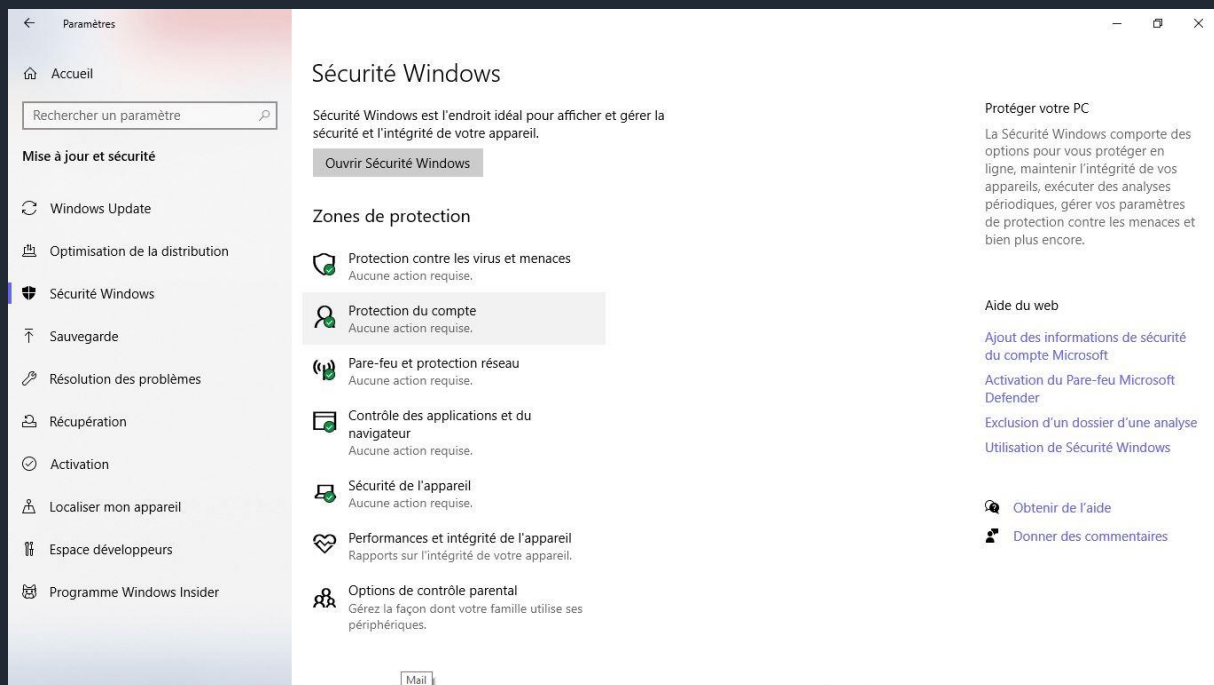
Paramètres

Accueil

Rechercher un paramètre

Mise à jour et sécurité

Windows Update

Optimisation de la distribution

Sécurité Windows

Sauvegarde

Résolution des problèmes

Récupération

Activation

Localiser mon appareil

Espace développeurs

Programme Windows Insider

Sécurité Windows

Sécurité Windows est l'endroit idéal pour afficher et gérer la sécurité et l'intégrité de votre appareil.

Ouvrir Sécurité Windows

Zones de protection

Protection contre les virus et menaces
Aucune action requise.

Protection du compte
Aucune action requise.

Pare-feu et protection réseau
Aucune action requise.

Contrôle des applications et du navigateur
Aucune action requise.

Sécurité de l'appareil
Aucune action requise.

Performances et intégrité de l'appareil
Rapports sur l'intégrité de votre appareil.

Options de contrôle parental
Gérez la façon dont votre famille utilise ses périphériques.

Mail

Protéger votre PC

La Sécurité Windows comporte des options pour vous protéger en ligne, maintenir l'intégrité de vos appareils, exécuter des analyses périodiques, gérer vos paramètres de protection contre les menaces et bien plus encore.

Aide du web

Ajout des informations de sécurité du compte Microsoft

Activation du Pare-feu Microsoft Defender

Exclusion d'un dossier d'une analyse

Utilisation de Sécurité Windows

Obtenir de l'aide

Donner des commentaires